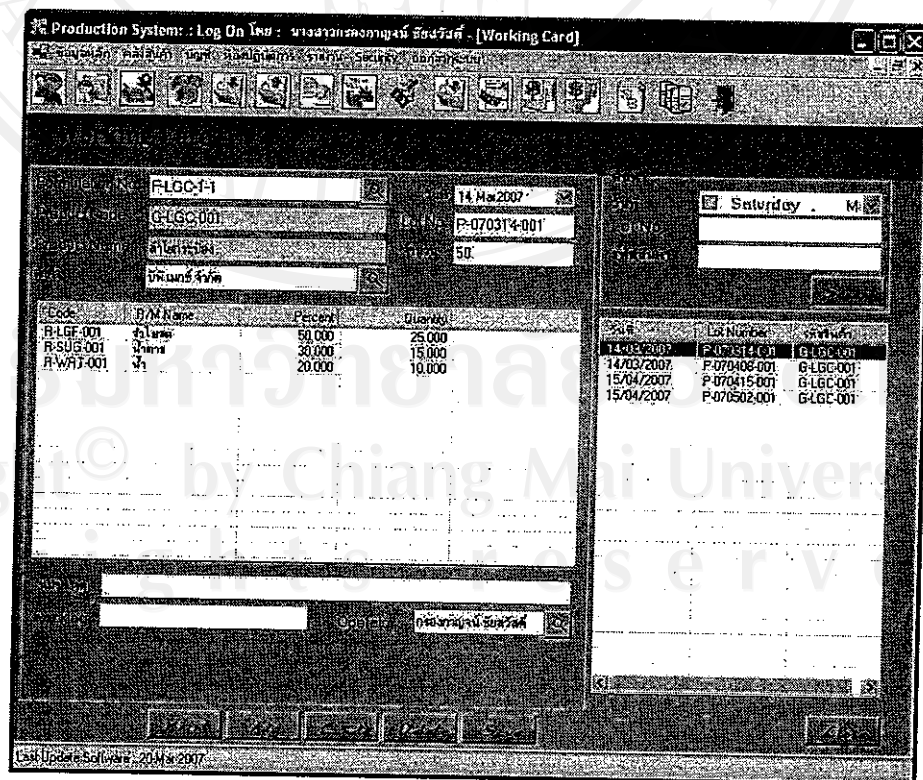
Production System: : Log On โดย : นางสาวกรองกาญจน์ ชัยสวัสดิ์ - [Working Card]

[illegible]

P-LGC-1-1

14 Mar 2007

Saturday

G-LGC-001

P-070314-001

ลำไยอบแห้ง

50

บริษัทเมนท์ จำกัด

| Code | R/M Name | Percent | Quantity |
|---|---|---|---|
| R-LGF-001 | ลำไยสด | 50.000 | 25.000 |
| R-SUG-001 | น้ำตาล | 30.000 | 15.000 |
| R-WAT-001 | น้ำ | 20.000 | 10.000 |

| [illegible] | Lot Number | รหัสสินค้า |
|---|---|---|
| 14/03/2007 | P-070314-001 | G-LGC-001 |
| 14/03/2007 | P-070408-001 | G-LGC-001 |
| 15/04/2007 | P-070415-001 | G-LGC-001 |
| 15/04/2007 | P-070502-001 | G-LGC-001 |

Operator

กรองกาญจน์ ชัยสวัสดิ์

Last Update Software : 20 Mar 2007